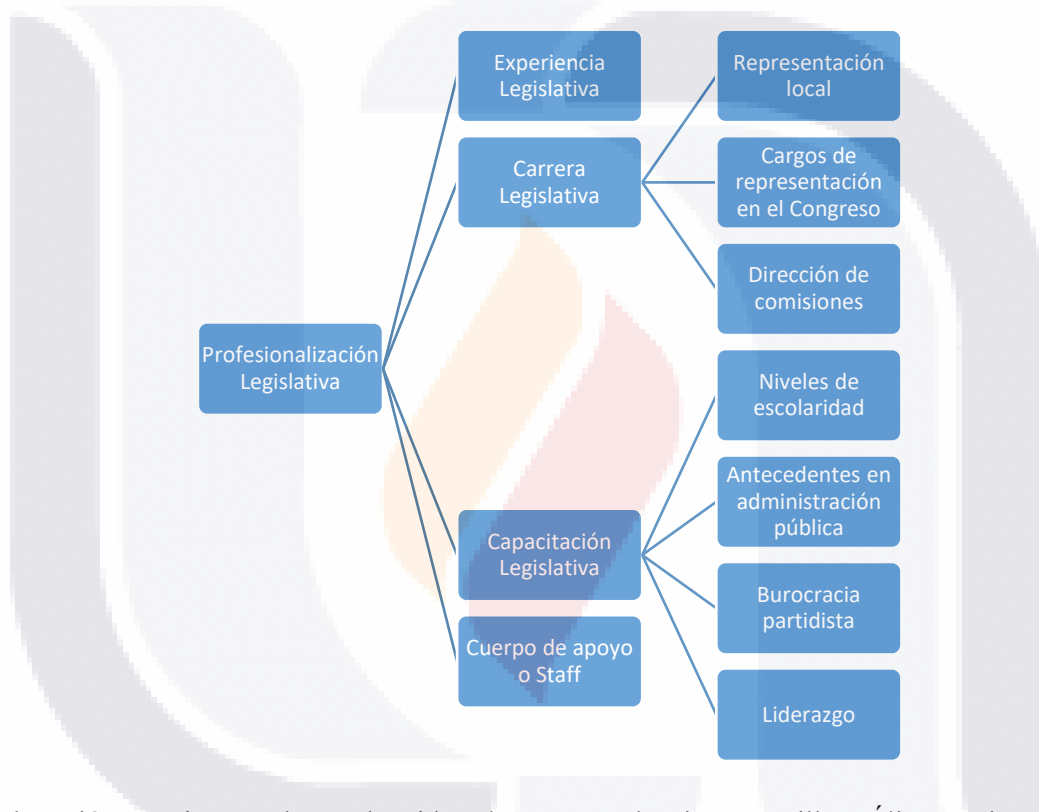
Profesionalización Legislativa

Experiencia Legislativa

Carrera Legislativa

Representación local

Cargos de representación en el Congreso

Dirección de comisiones

Capacitación Legislativa

Niveles de escolaridad

Antecedentes en administración pública

Burocracia partidista

Liderazgo

Cuerpo de apoyo o Staff

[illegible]